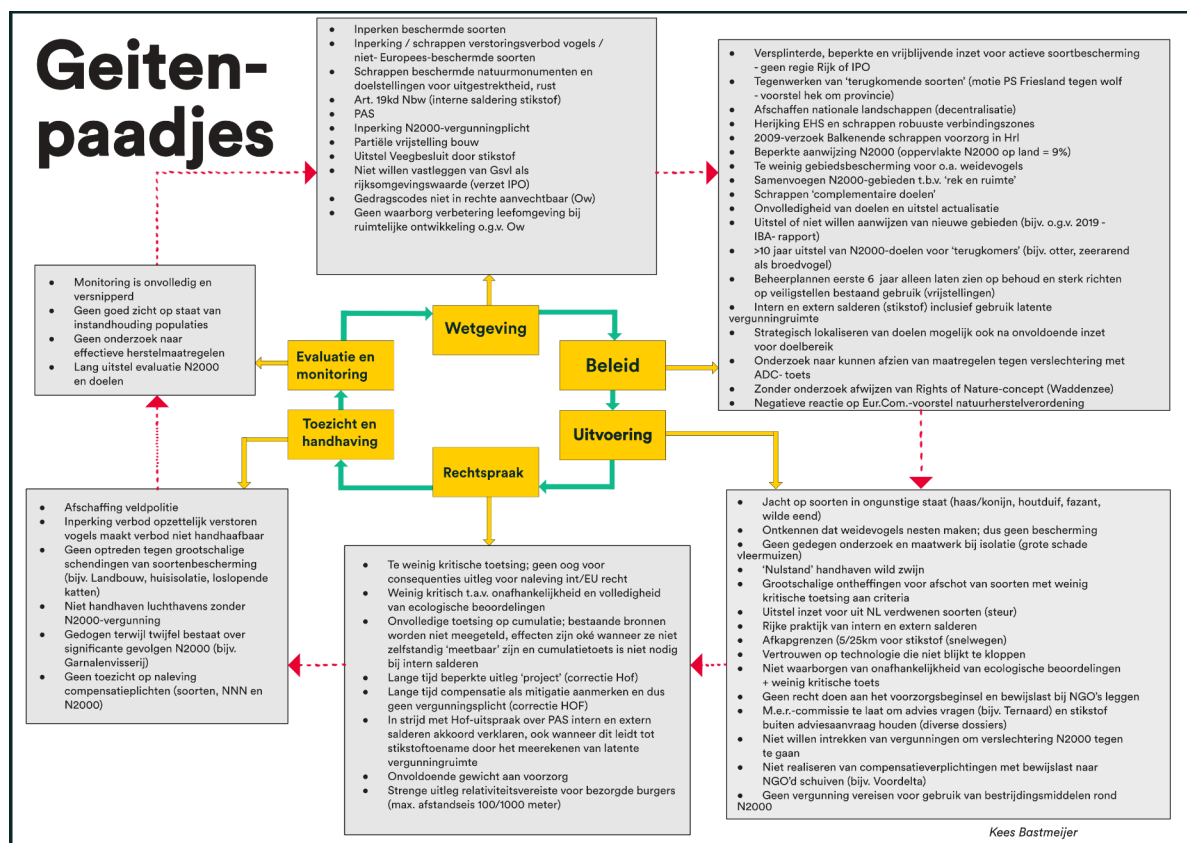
Geiten-paadjes

- Inperken beschermde soorten
- Inperking / schrappen verstoringsverbod vogels / niet- Europees-beschermde soorten
- Schrappen beschermde natuurmonumenten en doelstellingen voor uitgestrektheid, rust
- Art. 19kd Nbw (interne saldering stikstof)
- PAS
- Inperking N2000-vergunningplicht
- Partiële vrijstelling bouw
- Uitstel Veegbesluit door stikstof
- Niet willen vastleggen van Gsvl als rijksomgevingswaarde (verzet IPO)
- Gedragscodes niet in rechte aanvechtbaar (Ow)
- Geen waarborg verbetering leefomgeving bij ruimtelijke ontwikkeling o.g.v. Ow

- Versplinterde, beperkte en vrijblijvende inzet voor actieve soortbescherming - geen regie Rijk of IPO
- Tegenwerken van 'terugkomende soorten' (motie PS Friesland tegen wolf - voorstel hek om provincie)
- Afschaffen nationale landschappen (decentralisatie)
- Herijking EHS en schrappen robuuste verbindingszones
- 2009-verzoek Balkenende schrappen voorzorg in Hrl
- Beperkte aanwijzing N2000 (oppervlakte N2000 op land = 9%)
- Te weinig gebiedsbescherming voor o.a. weidevogels
- Samenvoegen N2000-gebieden t.b.v. 'rek en ruimte'
- Schrappen 'complementaire doelen'
- Onvolledigheid van doelen en uitstel actualisatie
- Uitstel of niet willen aanwijzen van nieuwe gebieden (bijv. o.g.v. 2019 - IBA- rapport)
- >10 jaar uitstel van N2000-doelen voor 'terugkomers' (bijv. otter, zeerarend als broedvogel)
- Beheerplannen eerste 6 jaar alleen laten zien op behoud en sterk richten op veiligstellen bestaand gebruik (vrijstellingen)
- Intern en extern salderen (stikstof) inclusief gebruik latente vergunningruimte
- Strategisch lokaliseren van doelen mogelijk ook na onvoldoende inzet voor doelbereik
- Onderzoek naar kunnen afzien van maatregelen tegen verslechtering met ADC- toets
- Zonder onderzoek afwijzen van Rights of Nature-concept (Waddenzee)
- Negatieve reactie op Eur.Com.-voorstel natuurherstelverordening

- Monitoring is onvolledig en versnipperd
- Geen goed zicht op staat van instandhouding populaties
- Geen onderzoek naar effectieve herstelmaatregelen
- Lang uitstel evaluatie N2000 en doelen

Wetgeving

Beleid

Evaluatie en monitoring

Toezicht en handhaving

Uitvoering

Rechtspraak

- Afschaffing veldpolitie
- Inperking verbod opzettelijk verstoren vogels maakt verbod niet handhaafbaar
- Geen optreden tegen grootschalige schendingen van soortenbescherming (bijv. Landbouw, huisisolatie, loslopende katten)
- Niet handhaven luchthavens zonder N2000-vergunning
- Gedogen terwijl twijfel bestaat over significante gevolgen N2000 (bijv. Garnalenvisserij)
- Geen toezicht op naleving compensatieplichten (soorten, NNN en N2000)

- Te weinig kritische toetsing; geen oog voor consequenties uitleg voor naleving int/EU recht
- Weinig kritisch t.a.v. onafhankelijkheid en volledigheid van ecologische beoordelingen
- Onvolledige toetsing op cumulatie; bestaande bronnen worden niet meegeteld, effecten zijn oké wanneer ze niet zelfstandig 'meetbaar' zijn en cumulatietoets is niet nodig bij intern salderen
- Lange tijd beperkte uitleg 'project' (correctie Hof)
- Lange tijd compensatie als mitigatie aanmerken en dus geen vergunningsplicht (correctie HOF)
- In strijd met Hof-uitspraak over PAS intern en extern salderen akkoord verklaren, ook wanneer dit leidt tot stikstoftoename door het meerekenen van latente vergunningruimte
- Onvoldoende gewicht aan voorzorg
- Strenge uitleg relativiteitsvereiste voor bezorgde burgers (max. afstandseis 100/1000 meter)

- Jacht op soorten in ongunstige staat (haas/konijn, houtduif, fazant, wilde eend)
- Ontkennen dat weidevogels nesten maken; dus geen bescherming
- Geen gedegen onderzoek en maatwerk bij isolatie (grote schade vleermuizen)
- 'Nulstand' handhaven wild zwijn
- Grootschalige ontheffingen voor afschot van soorten met weinig kritische toetsing aan criteria
- Uitstel inzet voor uit NL verdwenen soorten (steur)
- Rijke praktijk van intern en extern salderen
- Afkapgrenzen (5/25km voor stikstof (snelwegen)
- Vertrouwen op technologie die niet blijkt te kloppen
- Niet waarborgen van onafhankelijkheid van ecologische beoordelingen + weinig kritische toets
- Geen recht doen aan het voorzorgsbeginsel en bewijslast bij NGO's leggen
- M.e.r.-commissie te laat om advies vragen (bijv. Ternaard) en stikstof buiten adviesaanvraag houden (diverse dossiers)
- Niet willen intrekken van vergunningen om verslechtering N2000 tegen te gaan
- Niet realiseren van compensatieverplichtingen met bewijslast naar NGO'd schuiven (bijv. Voordelta)
- Geen vergunning vereisen voor gebruik van bestrijdingsmiddelen rond N2000

Kees Bastmeijer